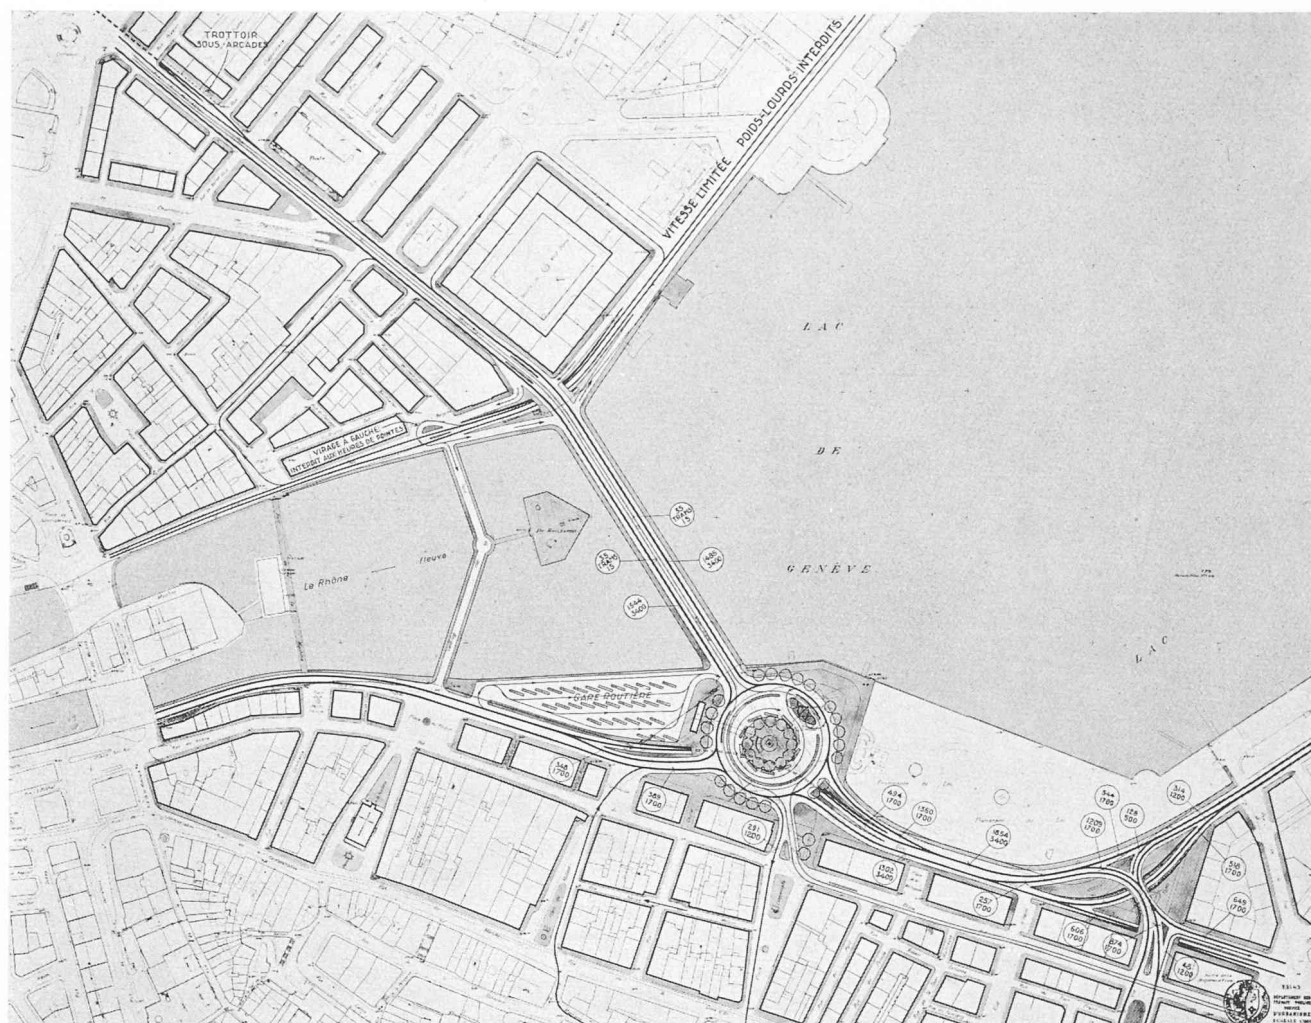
TROTTOIR SOUS ARCADES

VITESSE LIMITÉE

POIDS-LOURDS INTERDITS

LAC

DE

GENÈVE

LAC

VIRAGE A GAUCHE INTERDIT AUX HEURES DE POINTES

Le Rhône

fleuve

GARE ROUTIÈRE

55
1640
15

55
1640
15

1480
3400

1644
3400

348
1700

389
1700

231
1200

494
1700

1350
1700

1854
3400

1302
3400

257
1700

1209
1700

344
1700

158
500

314
1200

516
1700

645
1700

606
1700

874
1700

48
1200

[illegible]